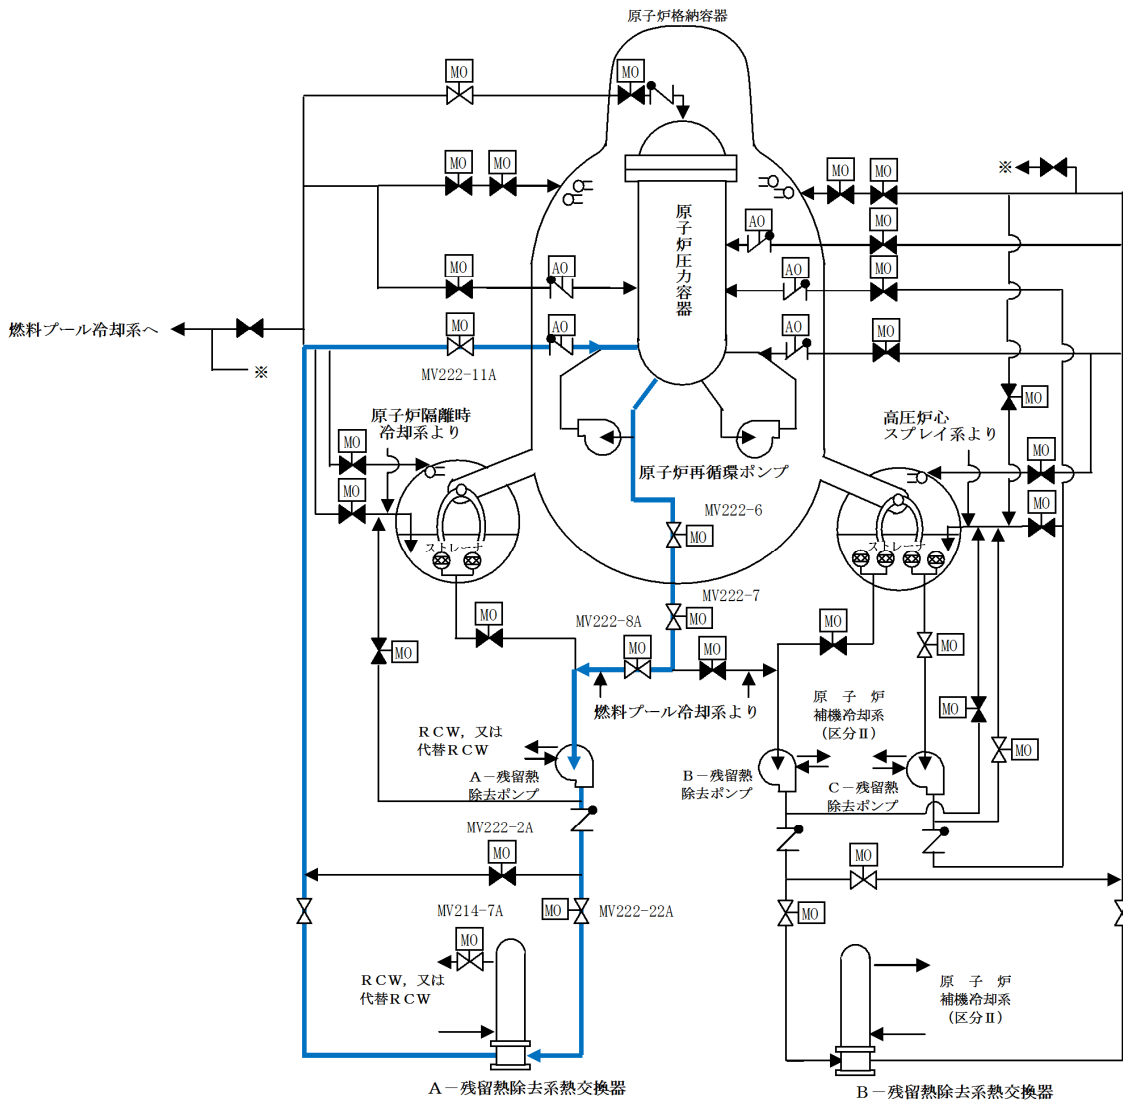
原子炉格納容器

MO
MO
MO
MO
MO
MO
※
AO
MO
MO
AO
MO
AO
原子炉圧力容器
燃料プール冷却系へ
MO
AO
MO
AO
MO
※
MV222-11A
原子炉隔離時冷却系より
高圧炉心スプレイ系より
MO
MO
原子炉再循環ポンプ
MO
MO
MV222-6
MO
ストレーナ
ストレーナ
MO
MV222-7
MO
MO
MV222-8A
MO
MO
MO
MO
MO
燃料プール冷却系より
原子炉補機冷却系（区分Ⅱ）
MO
RCW，又は代替RCW
MO
A－残留熱除去ポンプ
B－残留熱除去ポンプ
C－残留熱除去ポンプ
MV222-2A
MO
MO
MO
MV214-7A
MO
MV222-22A
MO
RCW，又は代替RCW
原子炉補機冷却系（区分Ⅱ）
A－残留熱除去系熱交換器
B－残留熱除去系熱交換器